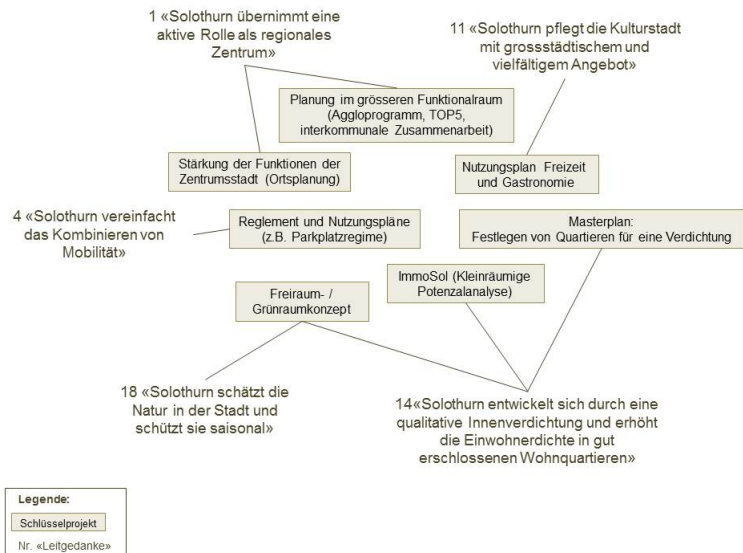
1 «Solothurn übernimmt eine aktive Rolle als regionales Zentrum»

11 «Solothurn pflegt die Kulturstadt mit grossstädtischem und vielfältigem Angebot»

Planung im grösseren Funktionalraum (Aggloprogramm, TOP5, interkommunale Zusammenarbeit)

Stärkung der Funktionen der Zentrumsstadt (Ortsplanung)

Nutzungsplan Freizeit und Gastronomie

4 «Solothurn vereinfacht das Kombinieren von Mobilität»

Reglement und Nutzungspläne (z.B. Parkplatzregime)

Masterplan: Festlegen von Quartieren für eine Verdichtung

ImmoSol (Kleinräumige Potenzalanalyse)

Freiraum- / Grünraumkonzept

18 «Solothurn schätzt die Natur in der Stadt und schützt sie saisonal»

14«Solothurn entwickelt sich durch eine qualitative Innenverdichtung und erhöht die Einwohnerdichte in gut erschlossenen Wohnquartieren»

Legende:

Schlüsselprojekt

Nr. «Leitgedanke»